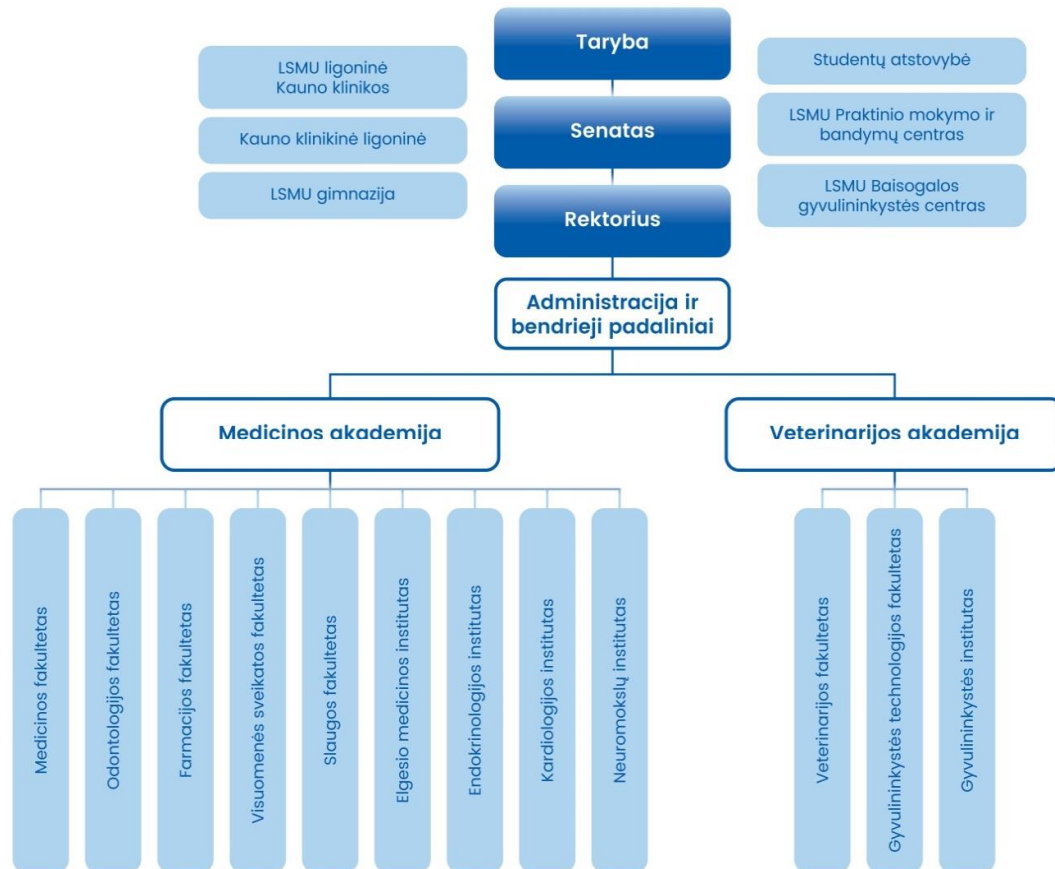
Taryba

Senatas

Rektorius

LSMU ligoninė Kauno klinikos

Kauno klinikinė ligoninė

LSMU gimnazija

Studentų atstovybė

LSMU Praktinio mokymo ir bandymų centras

LSMU Baisogalos gyvulininkystės centras

Administracija ir bendrieji padaliniai

Medicinos akademija

Veterinarijos akademija

Medicinos fakultetas

Odontologijos fakultetas

Farmacijos fakultetas

Visuomenės sveikatos fakultetas

Slaugos fakultetas

Elgesio medicinos institutas

Endokrinologijos institutas

Kardiologijos institutas

Neuromokslų institutas

Veterinarijos fakultetas

Gyvulininkystės technologijos fakultetas

Gyvulininkystės institutas